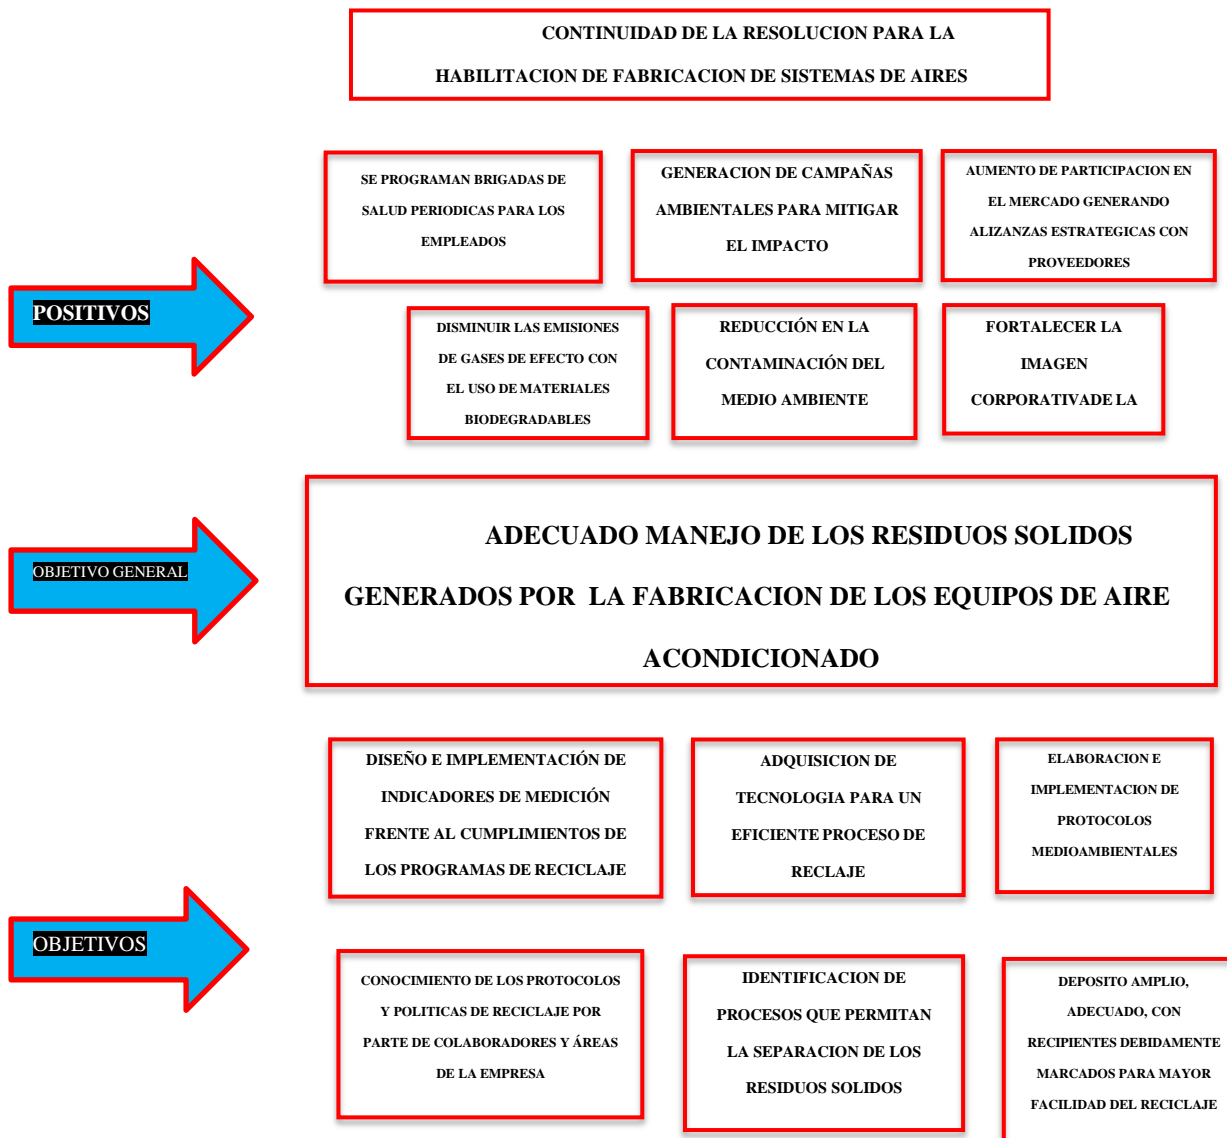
CONTINUIDAD DE LA RESOLUCION PARA LA HABILITACION DE FABRICACION DE SISTEMAS DE AIRES

POSITIVOS

SE PROGRAMAN BRIGADAS DE SALUD PERIODICAS PARA LOS EMPLEADOS

GENERACION DE CAMPAÑAS AMBIENTALES PARA MITIGAR EL IMPACTO

AUMENTO DE PARTICIPACION EN EL MERCADO GENERANDO ALIZANZAS ESTRATEGICAS CON PROVEEDORES

DISMINUIR LAS EMISIONES DE GASES DE EFECTO CON EL USO DE MATERIALES BIODEGRADABLES

REDUCCIÓN EN LA CONTAMINACIÓN DEL MEDIO AMBIENTE

FORTALECER LA IMAGEN CORPORATIVADE LA

OBJETIVO GENERAL

ADECUADO MANEJO DE LOS RESIDUOS SOLIDOS GENERADOS POR LA FABRICACION DE LOS EQUIPOS DE AIRE ACONDICIONADO

OBJETIVOS

DISEÑO E IMPLEMENTACIÓN DE INDICADORES DE MEDICIÓN FRENTE AL CUMPLIMIENTOS DE LOS PROGRAMAS DE RECICLAJE

ADQUISICION DE TECNOLOGIA PARA UN EFICIENTE PROCESO DE RECLAJE

ELABORACION E IMPLEMENTACION DE PROTOCOLOS MEDIOAMBIENTALES

CONOCIMIENTO DE LOS PROTOCOLOS Y POLITICAS DE RECICLAJE POR PARTE DE COLABORADORES Y ÁREAS DE LA EMPRESA

IDENTIFICACION DE PROCESOS QUE PERMITAN LA SEPARACION DE LOS RESIDUOS SOLIDOS

DEPOSITO AMPLIO, ADECUADO, CON RECIPIENTES DEBIDAMENTE MARCADOS PARA MAYOR FACILIDAD DEL RECICLAJE